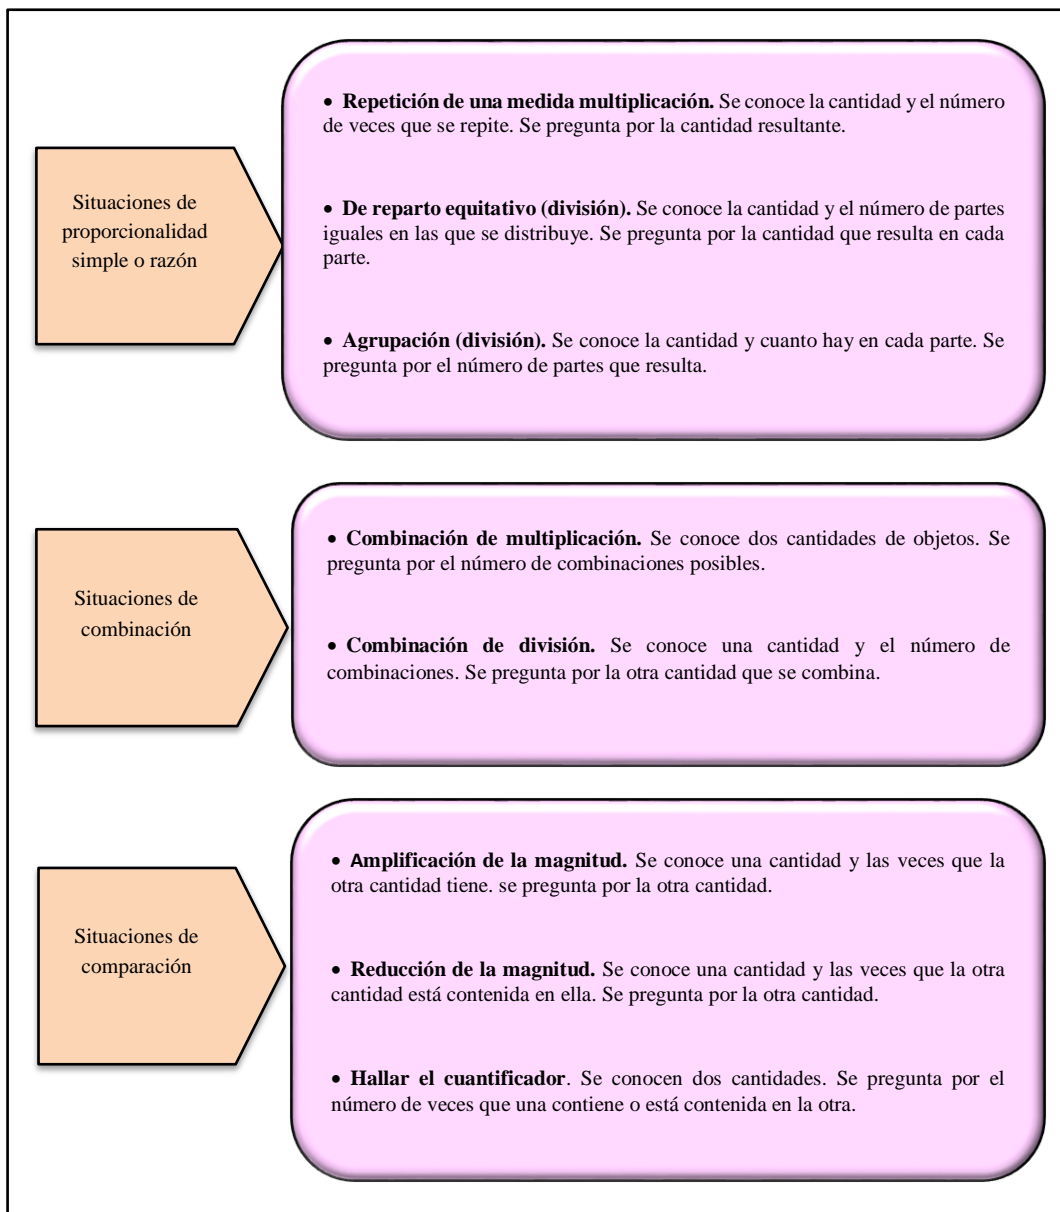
Situaciones de proporcionalidad simple o razón

• **Repetición de una medida multiplicación.** Se conoce la cantidad y el número de veces que se repite. Se pregunta por la cantidad resultante.

• **De reparto equitativo (división).** Se conoce la cantidad y el número de partes iguales en las que se distribuye. Se pregunta por la cantidad que resulta en cada parte.

• **Agrupación (división).** Se conoce la cantidad y cuanto hay en cada parte. Se pregunta por el número de partes que resulta.

Situaciones de combinación

• **Combinación de multiplicación.** Se conoce dos cantidades de objetos. Se pregunta por el número de combinaciones posibles.

• **Combinación de división.** Se conoce una cantidad y el número de combinaciones. Se pregunta por la otra cantidad que se combina.

Situaciones de comparación

• **Amplificación de la magnitud.** Se conoce una cantidad y las veces que la otra cantidad tiene. se pregunta por la otra cantidad.

• **Reducción de la magnitud.** Se conoce una cantidad y las veces que la otra cantidad está contenida en ella. Se pregunta por la otra cantidad.

• **Hallar el cuantificador**. Se conocen dos cantidades. Se pregunta por el número de veces que una contiene o está contenida en la otra.